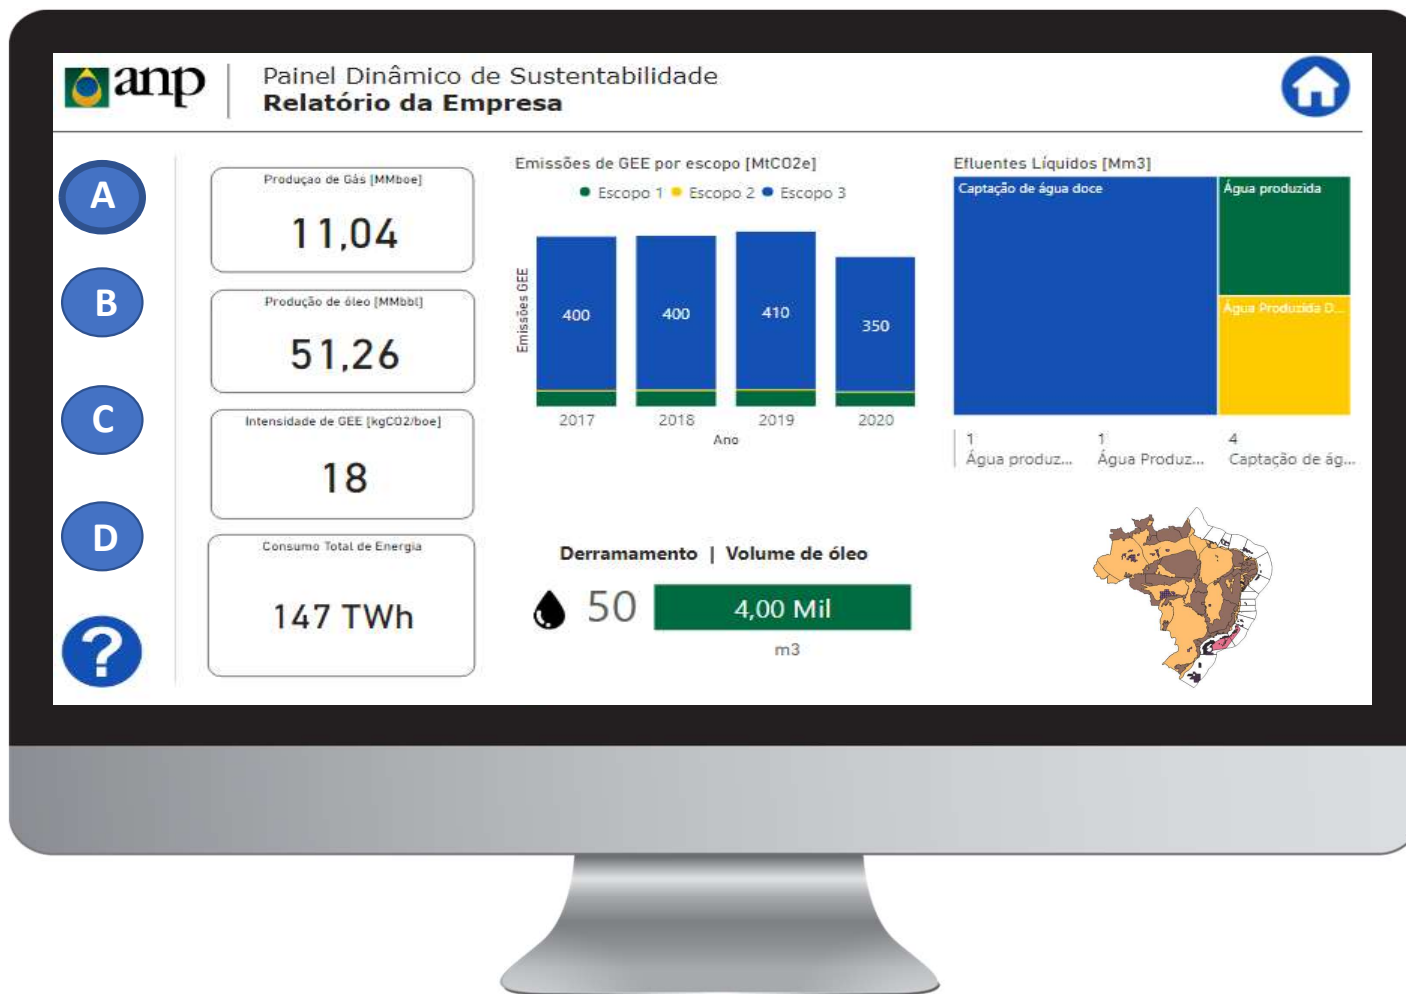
anp

Painel Dinâmico de Sustentabilidade
Relatório da Empresa

A

B

C

D

?

Produçao de Gás [MMboe]
11,04

Produção de óleo [MMbbl]
51,26

Intensidade de GEE [kgCO2/boe]
18

Consumo Total de Energia
147 TWh

Emissões de GEE por escopo [MtCO2e]
● Escopo 1 ● Escopo 2 ● Escopo 3

Emissões GEE

| 2017 | 2018 | 2019 | 2020 |
|---|---|---|---|
| 400 | 400 | 410 | 350 |

Ano

Efluentes Líquidos [Mm3]
Captação de água doce
Água produzida
Água Produzida D...

1
Água produz...
1
Água Produz...
4
Captação de ág...

Derramamento | Volume de óleo
50
4,00 Mil
m3